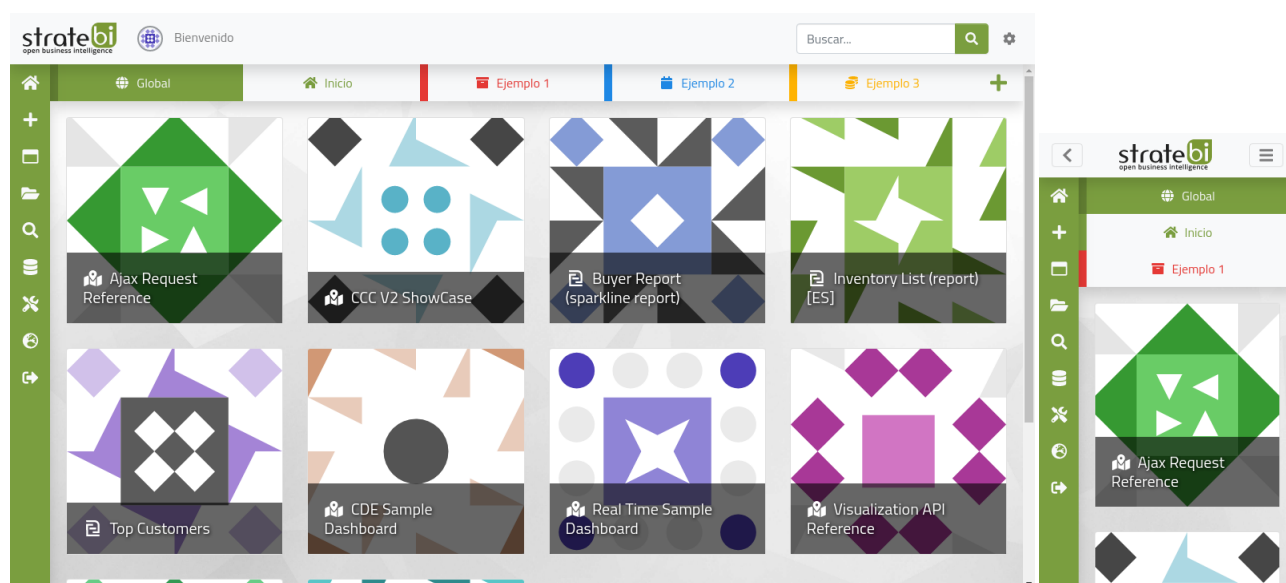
stratebi
open business intelligence

Bienvenido

Buscar...

Global
Inicio
Ejemplo 1
Ejemplo 2
Ejemplo 3
+

Ajax Request Reference

CCC V2 ShowCase

Buyer Report (sparkline report)

Inventory List (report) [ES]

Top Customers

CDE Sample Dashboard

Real Time Sample Dashboard

Visualization API Reference

stratebi
open business intelligence

Global
Inicio
Ejemplo 1

Ajax Request Reference